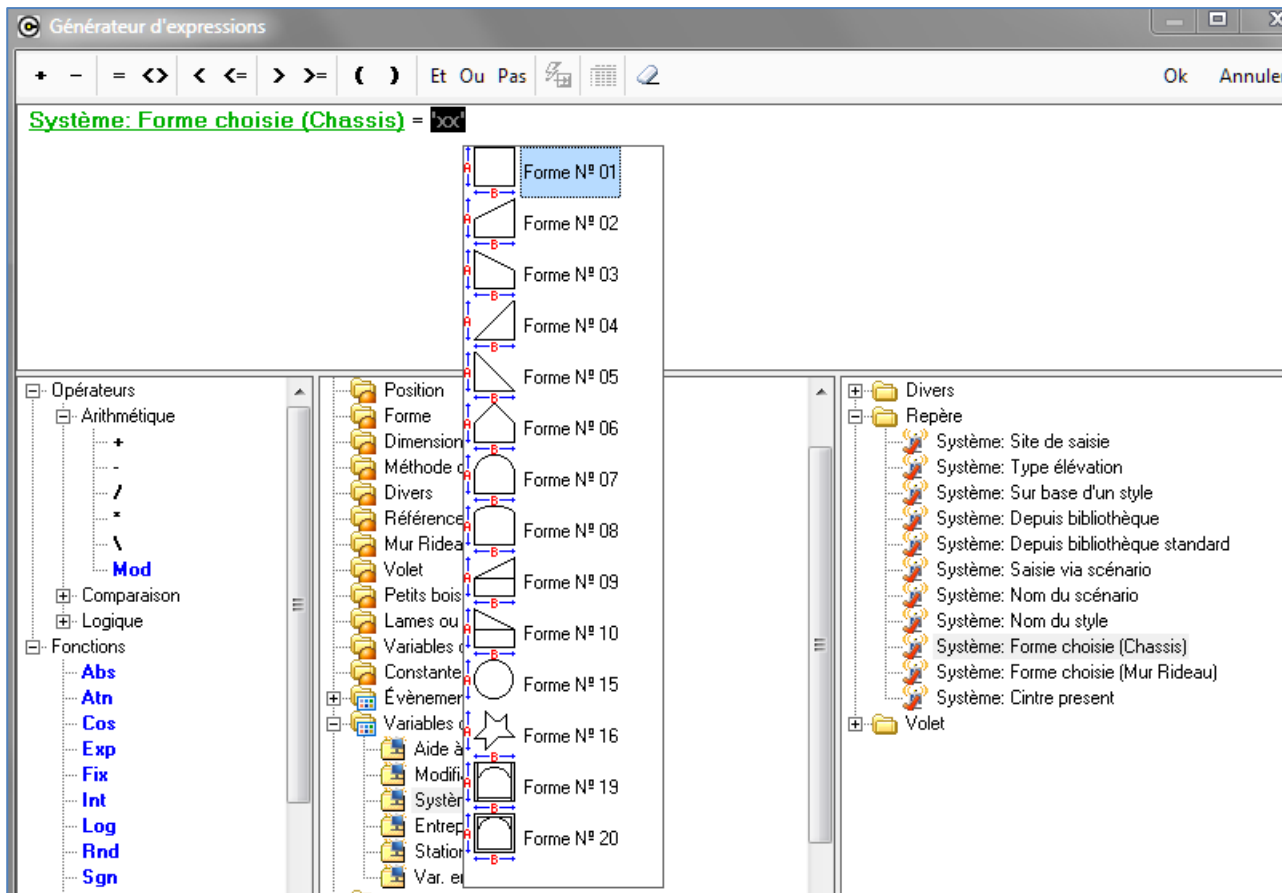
Générateur d'expressions

+ − = <> < <= > >= ( ) Et Ou Pas Ok Annuler

Système: Forme choisie (Chassis) = 'xx'

Forme Nº 01
Forme Nº 02
Forme Nº 03
Forme Nº 04
Forme Nº 05
Forme Nº 06
Forme Nº 07
Forme Nº 08
Forme Nº 09
Forme Nº 10
Forme Nº 15
Forme Nº 16
Forme Nº 19
Forme Nº 20

Opérateurs
Arithmétique
+
-
/
*
\
Mod
Comparaison
Logique
Fonctions
Abs
Atn
Cos
Exp
Fix
Int
Log
Rnd
Sgn

Position
Forme
Dimension
Méthode
Divers
Référence
Mur Ridea
Volet
Petits bois
Lames ou
Variables
Constante
Évènemer
Variables
Aide à
Modifi
Systèm
Entrep
Station
Var. e

Divers
Repère
Système: Site de saisie
Système: Type élévation
Système: Sur base d'un style
Système: Depuis bibliothèque
Système: Depuis bibliothèque standard
Système: Saisie via scénario
Système: Nom du scénario
Système: Nom du style
Système: Forme choisie (Chassis)
Système: Forme choisie (Mur Rideau)
Système: Cintre present
Volet